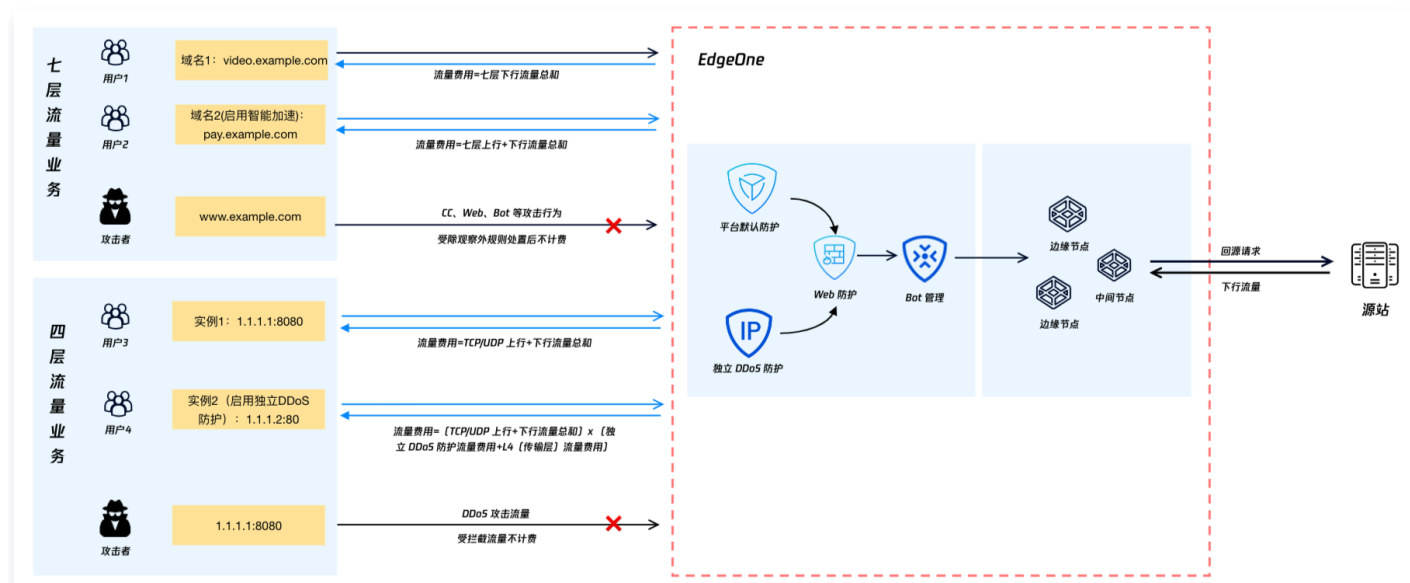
七层流量业务

用户1

域名1：video.example.com

流量费用=七层下行流量总和

用户2

域名2(启用智能加速)：pay.example.com

流量费用=七层上行+下行流量总和

攻击者

www.example.com

CC、Web、Bot 等攻击行为

受除观察外规则处置后不计费

四层流量业务

用户3

实例1：1.1.1.1:8080

流量费用=TCP/UDP 上行+下行流量总和

用户4

实例2（启用独立DDoS防护）：1.1.1.2:80

流量费用=（TCP/UDP 上行+下行流量总和）x（独立 DDoS 防护流量费用+L4（传输层）流量费用）

攻击者

1.1.1.1:8080

DDoS 攻击流量

受拦截流量不计费

EdgeOne

平台默认防护

Web 防护

Bot 管理

独立 DDoS 防护

边缘节点

中间节点

边缘节点

回源请求

下行流量

源站